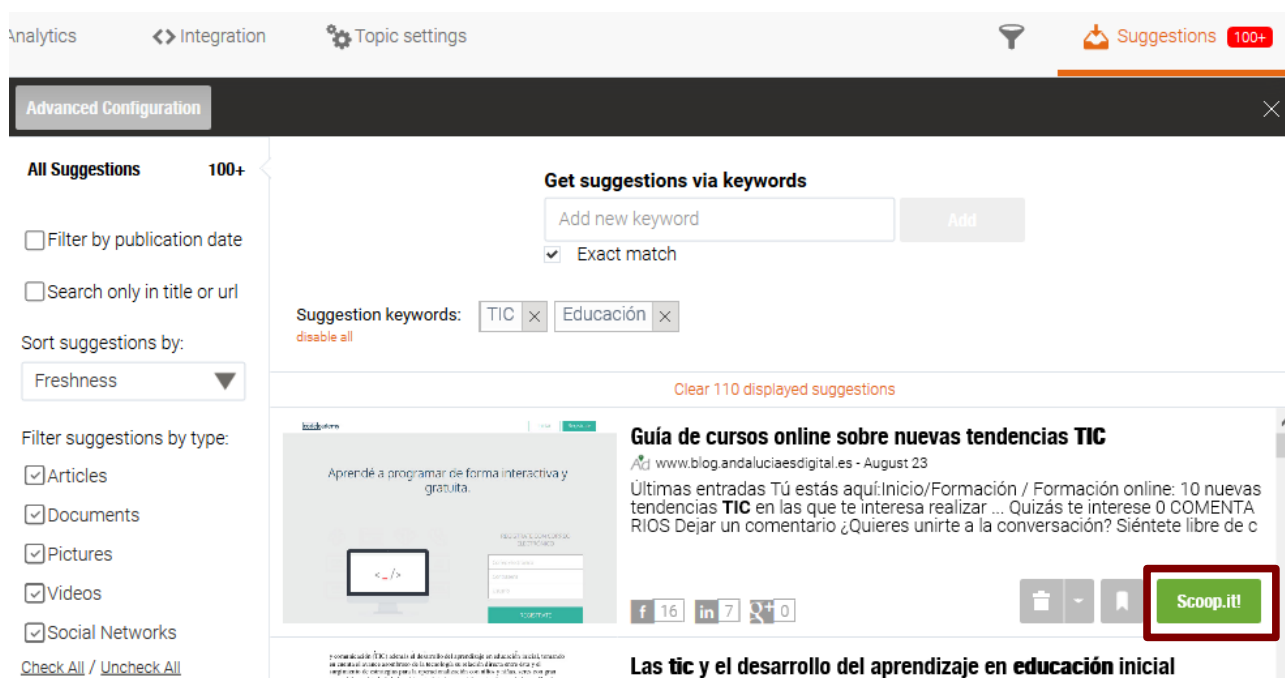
nalytics  <> Integration  Topic settings  Suggestions 100+

Advanced Configuration

All Suggestions 100+

Filter by publication date

Search only in title or url

Sort suggestions by:

Freshness

Filter suggestions by type:

Articles

Documents

Pictures

Videos

Social Networks

Check All / Uncheck All

Get suggestions via keywords

Add new keyword

Add

Exact match

Suggestion keywords: TIC × Educación ×

disable all

Clear 110 displayed suggestions

Aprendé a programar de forma interactiva y gratuita.

</>

Guía de cursos online sobre nuevas tendencias TIC

www.blog.andaluciaesdigital.es - August 23

Últimas entradas Tú estás aquí:Inicio/Formación / Formación online: 10 nuevas tendencias TIC en las que te interesa realizar ... Quizás te interese 0 COMENTA RIOS Dejar un comentario ¿Quieres unirte a la conversación? Siéntete libre de c

f 16 in 7 G+ 0

Scoop.it!

Las tic y el desarrollo del aprendizaje en educación inicial